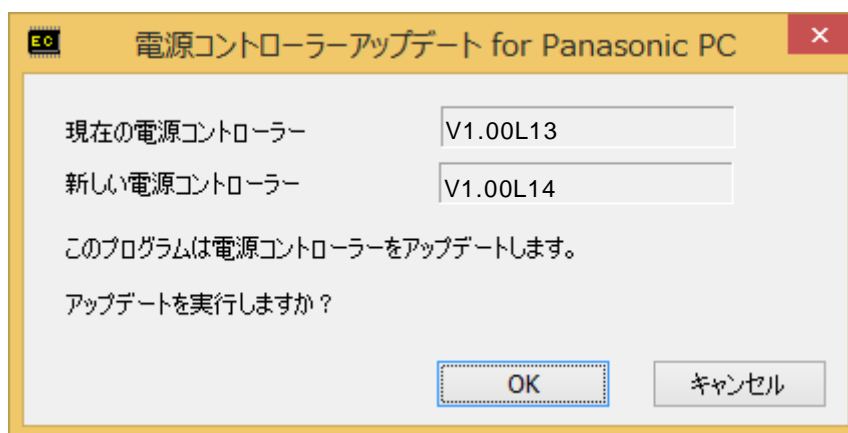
EC 電源コントローラーアップデート for Panasonic PC ×

現在の電源コントローラー V1.00L13

新しい電源コントローラー V1.00L14

このプログラムは電源コントローラーをアップデートします。

アップデートを実行しますか？

OK

キャンセル